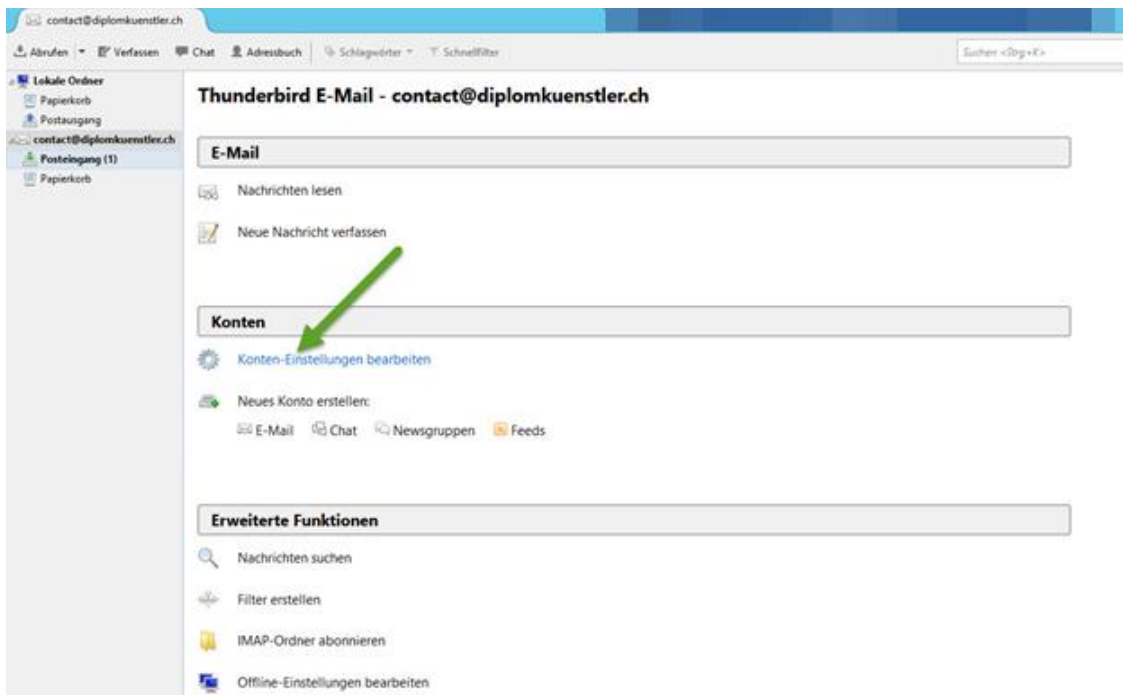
contact@diplomkuenstler.ch

Abrufen Verfassen Chat Adressbuch Schlagwörter Schnellfilter Suchen <Strg+K>

Lokale Ordner
Papierkorb
Postausgang
contact@diplomkuenstler.ch
Posteingang (1)
Papierkorb

Thunderbird E-Mail - contact@diplomkuenstler.ch

E-Mail

Nachrichten lesen

Neue Nachricht verfassen

Konten

Konten-Einstellungen bearbeiten

Neues Konto erstellen:

E-Mail Chat Newsgruppen Feeds

Erweiterte Funktionen

Nachrichten suchen

Filter erstellen

IMAP-Ordner abonnieren

Offline-Einstellungen bearbeiten